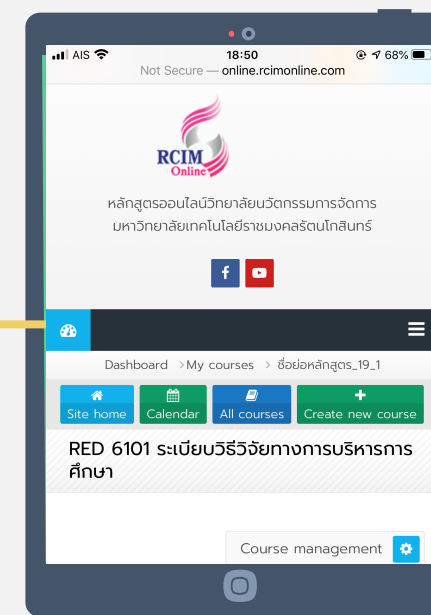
AIS 18:50 68%
Not Secure — online.rcimonline.com

RCIM Online

หลักสูตรออนไลน์วิทยาลัยนวัตกรรมการจัดการ มหาวิทยาลัยเทคโนโลยีราชมงคลรัตนโกสินทร์

f

Dashboard > My courses > ชื่อย่อหลักสูตร_19_1

Site home
Calendar
All courses
Create new course

RED 6101 ระเบียบวิธีวิจัยทางการบริหารการศึกษา

Course management